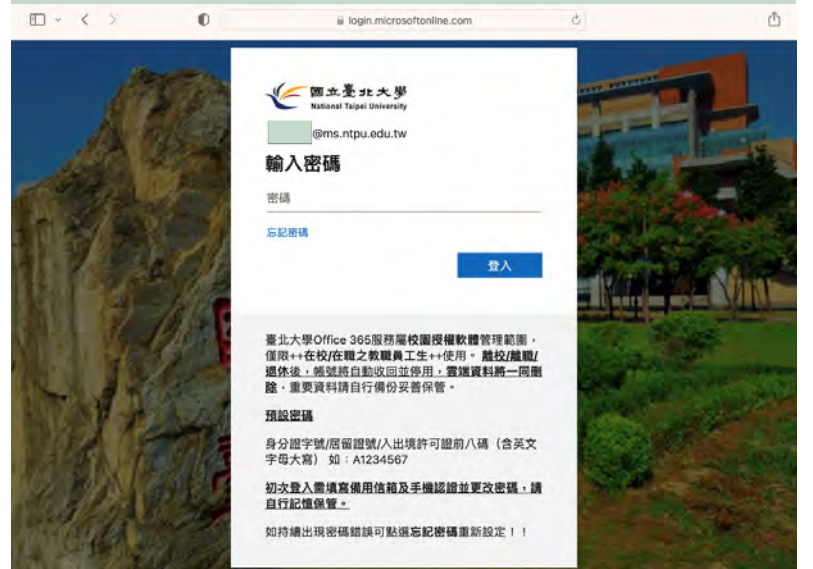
login.microsoftonline.com

國立臺北大學
National Taipei University

@ms.ntpu.edu.tw

輸入密碼

密碼

忘記密碼

登入

臺北大學Office 365服務屬校園授權軟體管理範圍，僅限++在校/在職之教職員工生++使用。離校/離職/退休後，帳號將自動收回並停用，雲端資料將一同刪除，重要資料請自行備份妥善保管。

預設密碼

身分證字號/居留證號/入出境許可證前八碼（含英文字母大寫）如：A1234567

初次登入需填寫備用信箱及手機認證並更改密碼，請自行記憶保管。

如持續出現密碼錯誤可點選忘記密碼重新設定！！